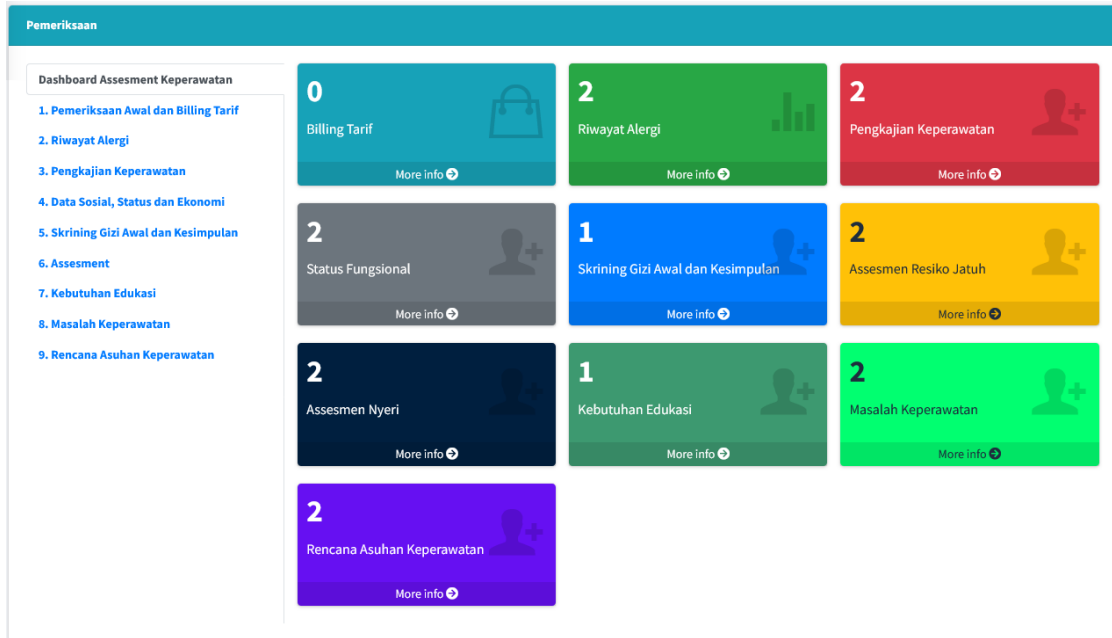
Pemeriksaan

Dashboard Assesment Keperawatan
1. Pemeriksaan Awal dan Billing Tarif
2. Riwayat Alergi
3. Pengkajian Keperawatan
4. Data Sosial, Status dan Ekonomi
5. Skrining Gizi Awal dan Kesimpulan
6. Assesment
7. Kebutuhan Edukasi
8. Masalah Keperawatan
9. Rencana Asuhan Keperawatan

0
Billing Tarif
More info

2
Riwayat Alergi
More info

2
Pengkajian Keperawatan
More info

2
Status Fungsional
More info

1
Skrining Gizi Awal dan Kesimpulan
More info

2
Assesmen Resiko Jatuh
More info

2
Assesmen Nyeri
More info

1
Kebutuhan Edukasi
More info

2
Masalah Keperawatan
More info

2
Rencana Asuhan Keperawatan
More info